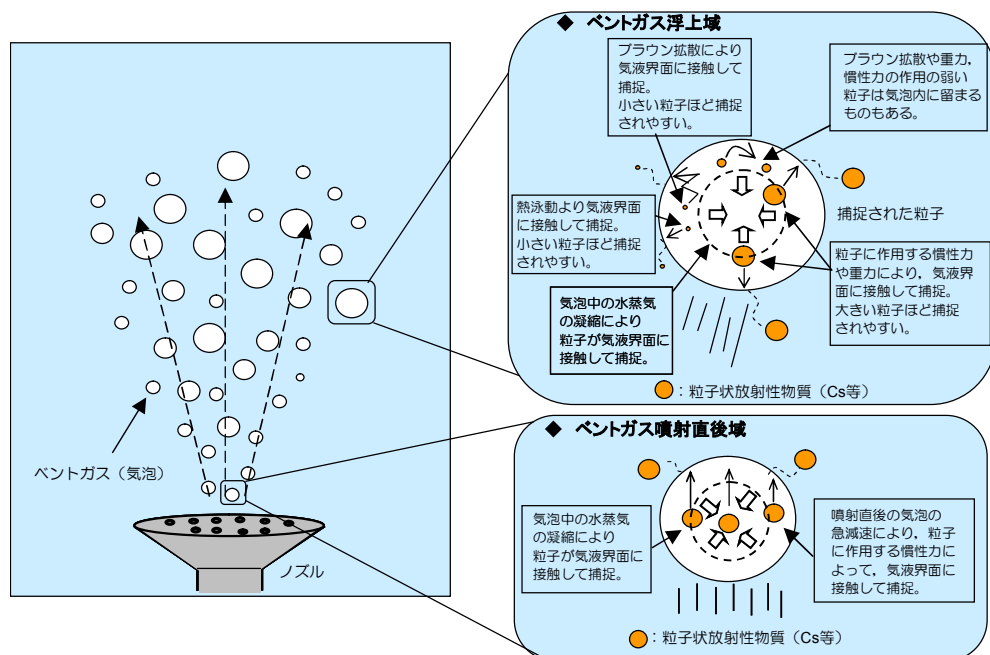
◆ ベントガス浮上域

ブラウン拡散により気液界面に接触して捕捉。
小さい粒子ほど捕捉されやすい。

ブラウン拡散や重力，慣性力の作用の弱い粒子は気泡内に留まるものもある。

熱泳動より気液界面に接触して捕捉。
小さい粒子ほど捕捉されやすい。

捕捉された粒子

粒子に作用する慣性力や重力により，気液界面に接触して捕捉。
大きい粒子ほど捕捉されやすい。

気泡中の水蒸気の凝縮により粒子が気液界面に接触して捕捉。

：粒子状放射性物質（Cs等）

◆ ベントガス噴射直後域

気泡中の水蒸気の凝縮により粒子が気液界面に接触して捕捉。

噴射直後の気泡の急減速により，粒子に作用する慣性力によって，気液界面に接触して捕捉。

：粒子状放射性物質（Cs等）

ベントガス（気泡）

ノズル